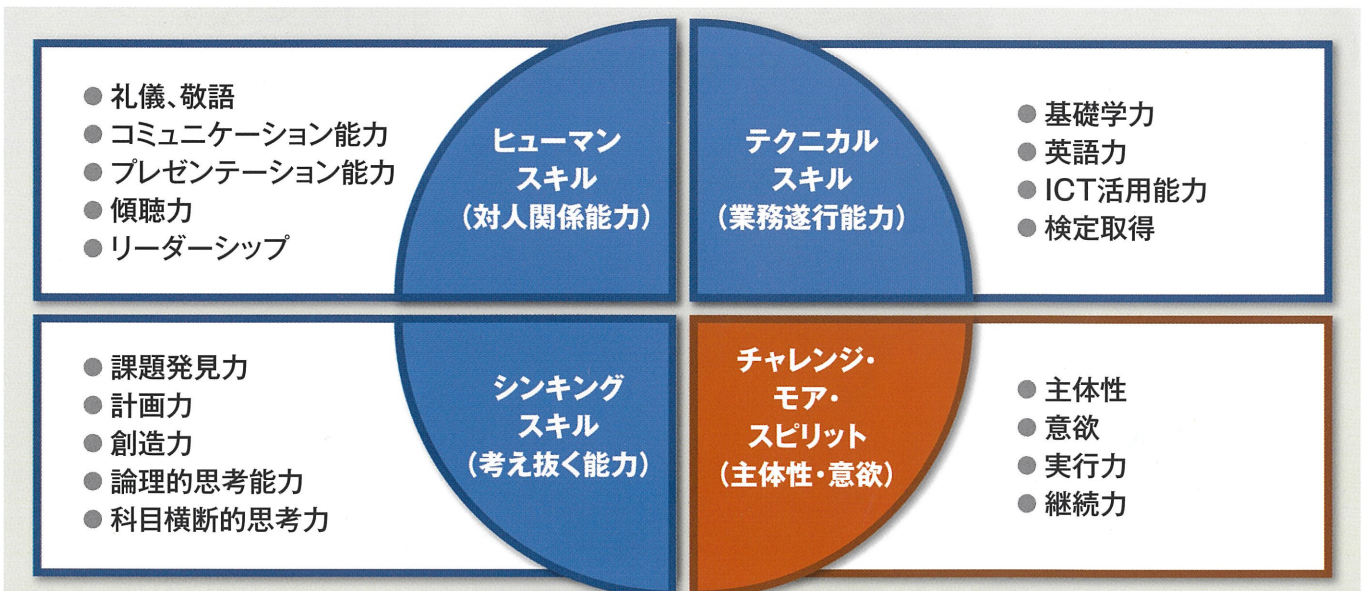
● 礼儀、敬語
● コミュニケーション能力
● プレゼンテーション能力
● 傾聴力
● リーダーシップ

ヒューマン
スキル
（対人関係能力）

テクニカル
スキル
（業務遂行能力）

● 基礎学力
● 英語力
● ICT活用能力
● 検定取得

● 課題発見力
● 計画力
● 創造力
● 論理的思考能力
● 科目横断的思考力

シンキング
スキル
（考え抜く能力）

チャレンジ・
モア・
スピリット
（主体性・意欲）

● 主体性
● 意欲
● 実行力
● 継続力